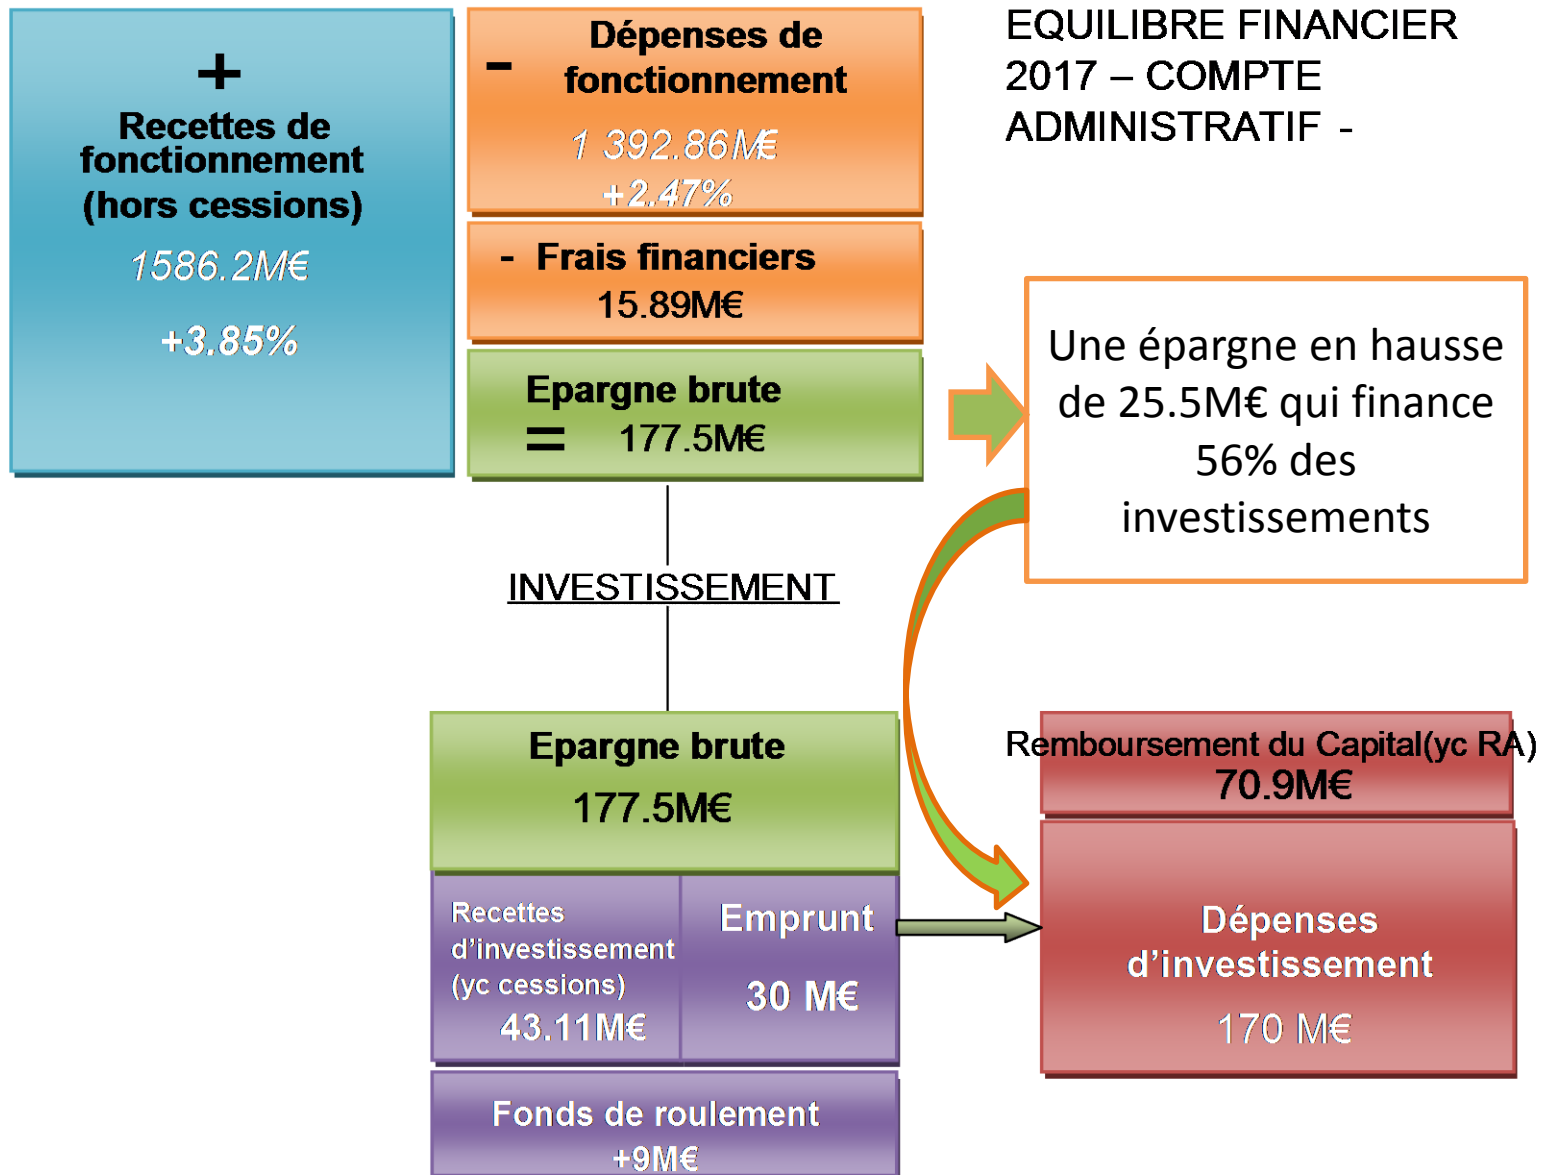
+
Recettes de fonctionnement (hors cessions)
1586.2M€
+3.85%

- Dépenses de fonctionnement
1 392.86M€
+2.47%

- Frais financiers
15.89M€

Epargne brute
= 177.5M€

EQUILIBRE FINANCIER 2017 – COMPTE ADMINISTRATIF -

Une épargne en hausse de 25.5M€ qui finance 56% des investissements

INVESTISSEMENT

Epargne brute
177.5M€

Recettes d'investissement (yc cessions)
43.11M€

Emprunt
30 M€

Fonds de roulement
+9M€

Remboursement du Capital(yc RA)
70.9M€

Dépenses d'investissement
170 M€